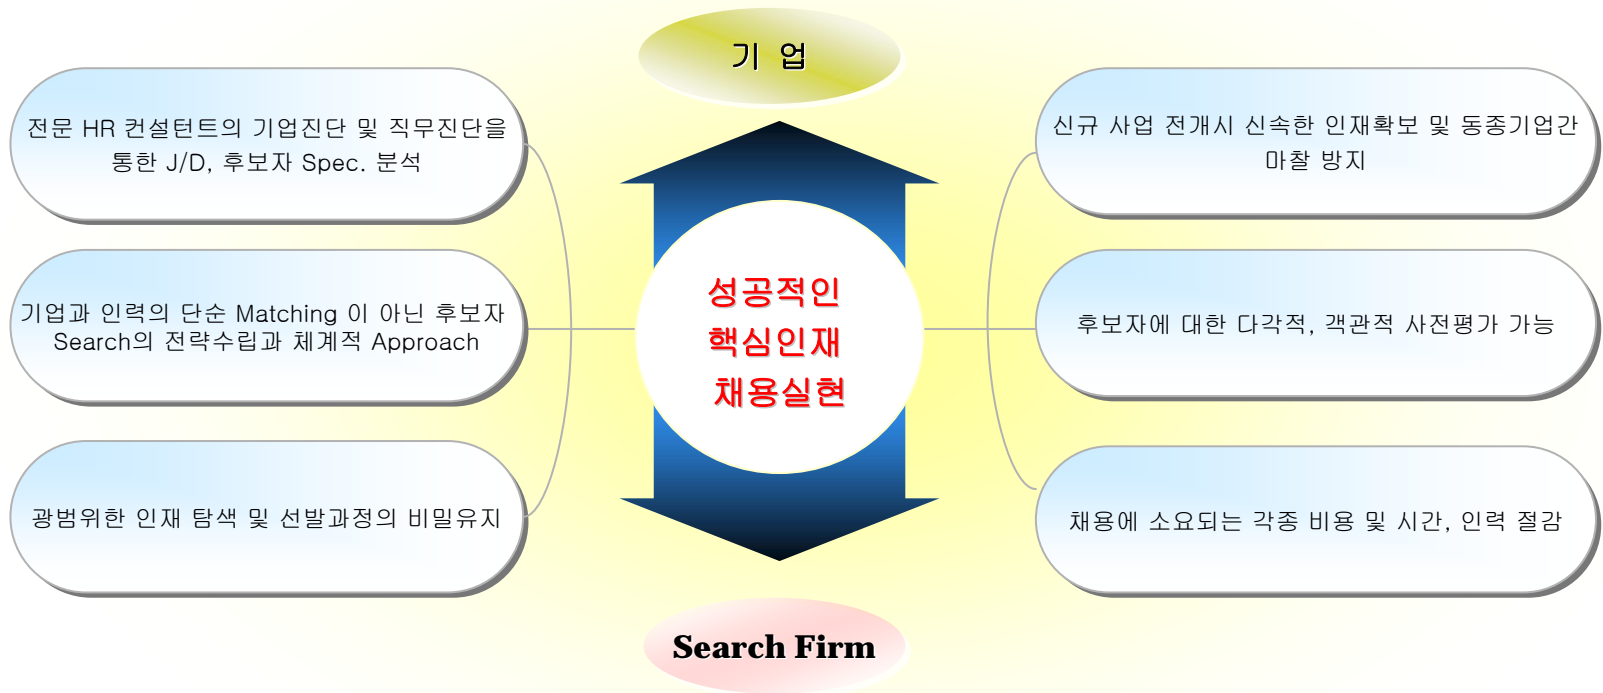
기 업

전문 HR 컨설턴트의 기업진단 및 직무진단을 통한 J/D, 후보자 Spec. 분석

기업과 인력의 단순 Matching 이 아닌 후보자 Search의 전략수립과 체계적 Approach

광범위한 인재 탐색 및 선발과정의 비밀유지

성공적인 핵심인재 채용실현

신규 사업 전개시 신속한 인재확보 및 동종기업간 마찰 방지

후보자에 대한 다각적, 객관적 사전평가 가능

채용에 소요되는 각종 비용 및 시간, 인력 절감

Search Firm